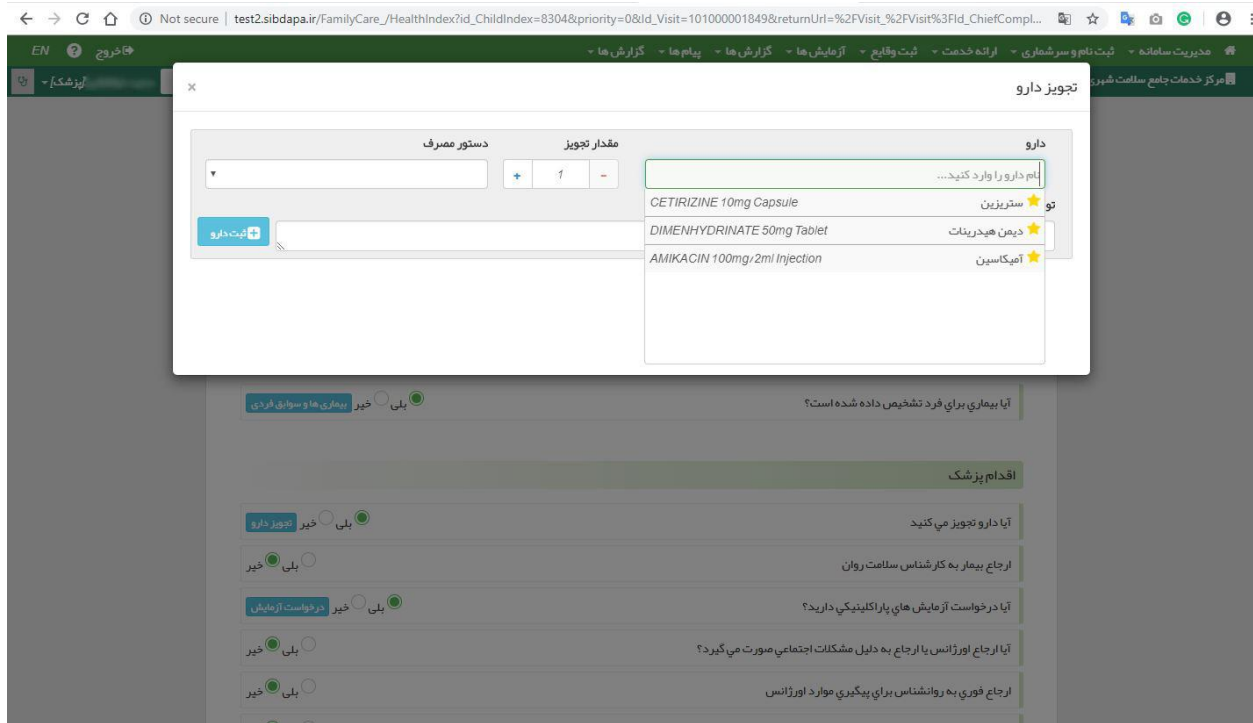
Not secure | test2.sibdapa.ir/FamilyCare_/HealthIndex?id_ChildIndex=8304&priority=0&Id_Visit=101000001849&returnUrl=%2FVisit_%2FVisit%3FId_ChiefCompl...

مدیریت سامانه ▾ ثبت نام و سرشماری ▾ ارائه خدمت ▾ ثبت وقایع ▾ آزمایش ها ▾ گزارش ها ▾ پیام ها ▾ گزارش ها ▾

EN خروج

مرکز خدمات جامع سلامت شهری

پزشک

تجویز دارو ×

دارو

نام دارو را وارد کنید...

مقدار تجویز

- 1 +

دستور مصرف

ستریزین CETIRIZINE 10mg Capsule

دیمن هیدرینات DIMENHYDRINATE 50mg Tablet

آمیکاسین AMIKACIN 100mg/2ml Injection

تو

ثبت دارو

آیا بیماری برای فرد تشخیص داده شده است؟ بلی خیر بیماری ها و سوابق فردی

اقدام پزشک

آیا دارو تجویز می کنید بلی خیر تجویز دارو

ارجاع بیمار به کارشناس سلامت روان بلی خیر

آیا درخواست آزمایش های پاراکلینیکی دارید؟ بلی خیر درخواست آزمایش

آیا ارجاع اورژانس یا ارجاع به دلیل مشکلات اجتماعی صورت می گیرد؟ بلی خیر

ارجاع فوری به روانشناس برای پیگیری موارد اورژانس بلی خیر